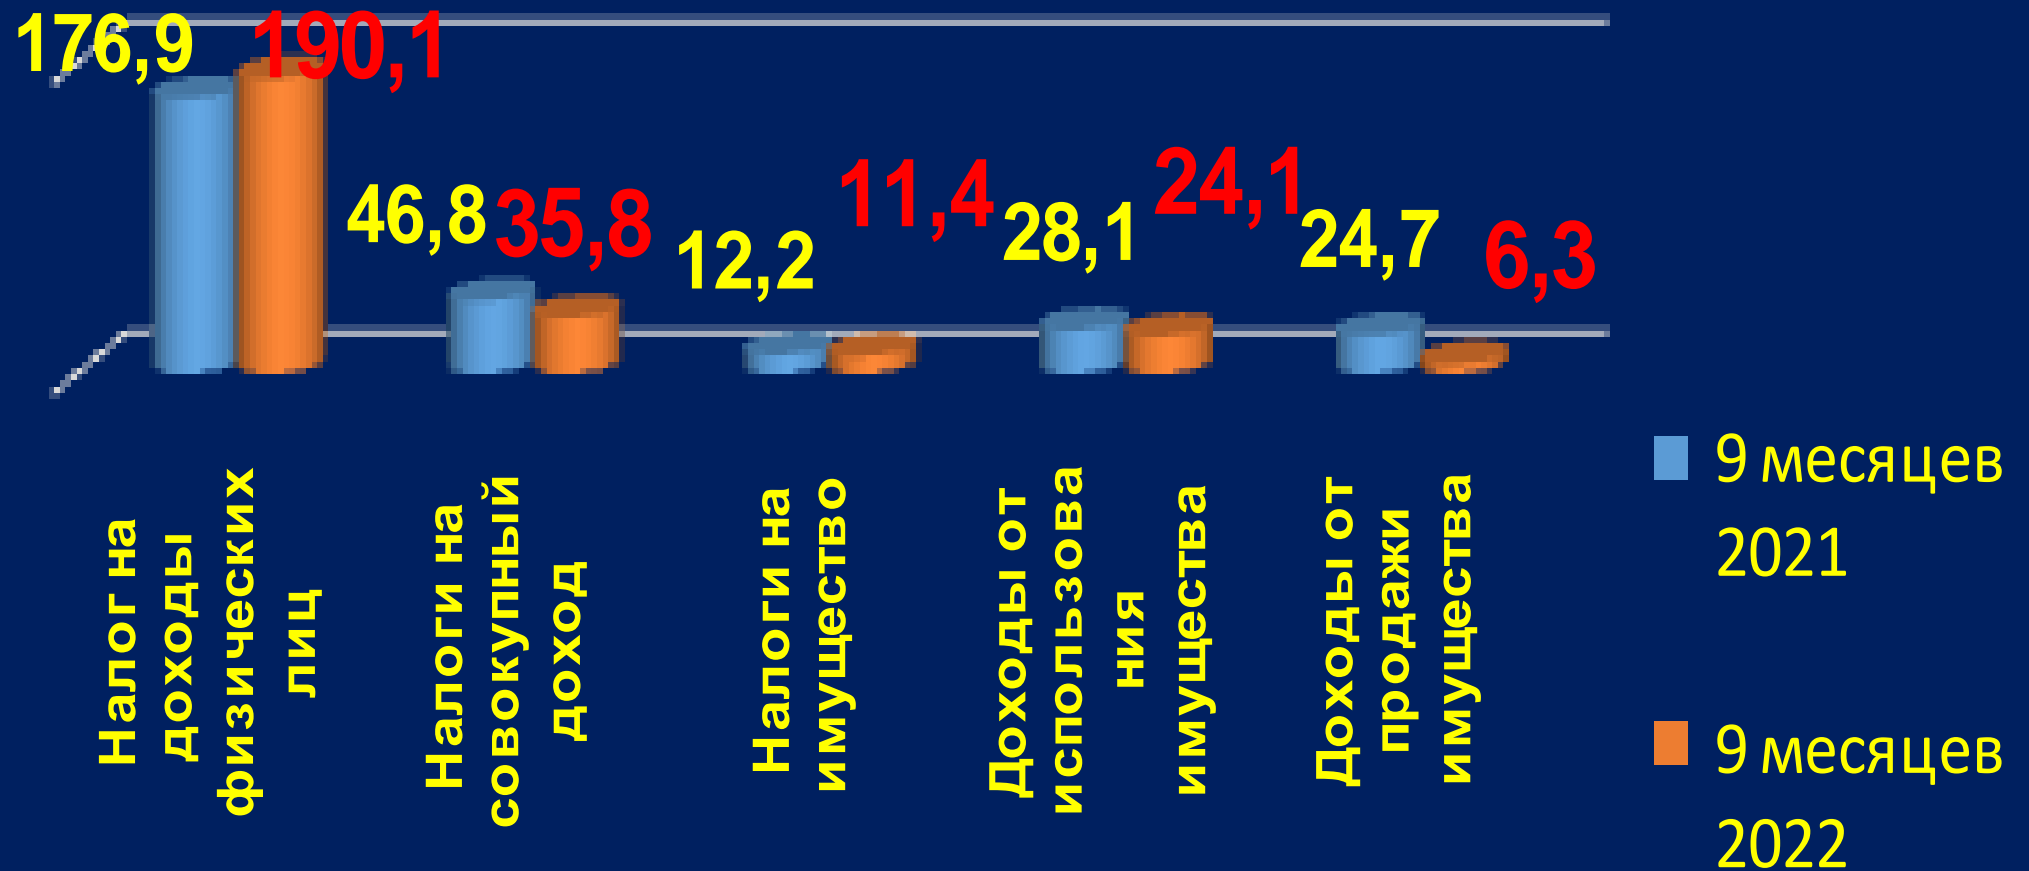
176,9 190,1
46,8 35,8
12,2 11,4
28,1 24,1
24,7 6,3

Налог на доходы физических лиц

Налоги на совокупный доход

Налоги на имущество

Доходы от использования имущества

Доходы от продажи имущества

9 месяцев 2021

9 месяцев 2022